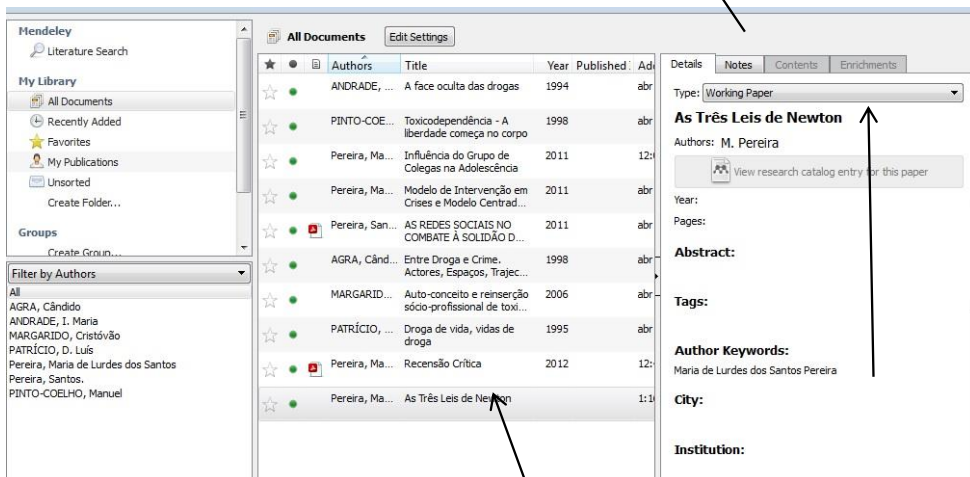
Mendeley
Literature Search

My Library
All Documents
Recently Added
Favorites
My Publications
Unsorted
Create Folder...

Groups
Create Group...

Filter by Authors
All
AGRA, Cândido
ANDRADE, I. Maria
MARGARIDO, Cristóvão
PATRÍCIO, D. Luís
Pereira, Maria de Lurdes dos Santos
Pereira, Santos.
PINTO-COELHO, Manuel

All Documents
Edit Settings

| Authors | Title | Year | Published | Ad |
|---|---|---|---|---|
| ANDRADE, ... | A face oculta das drogas | 1994 | | abr |
| PINTO-COE... | Toxicodependência - A liberdade começa no corpo | 1998 | | abr |
| Pereira, Ma... | Influência do Grupo de Colegas na Adolescência | 2011 | | 12: |
| Pereira, Ma... | Modelo de Intervenção em Crises e Modelo Centrad... | 2011 | | abr |
| Pereira, San... | AS REDES SOCIAIS NO COMBATE À SOLIDÃO D... | 2011 | | abr |
| AGRA, Când... | Entre Droga e Crime. Actores, Espaços, Trajec... | 1998 | | abr |
| MARGARID... | Auto-conceito e reinserção sócio-profissional de toxi... | 2006 | | abr |
| PATRÍCIO, ... | Droga de vida, vidas de droga | 1995 | | abr |
| Pereira, Ma... | Recensão Crítica | 2012 | | 12: |
| Pereira, Ma... | As Três Leis de Newton | | | 1:1 |

Details Notes Contents Enrichments
Type: Working Paper
As Três Leis de Newton
Authors: M. Pereira
View research catalog entry for this paper
Year:
Pages:
Abstract:
Tags:
Author Keywords:
Maria de Lurdes dos Santos Pereira
City:
Institution: